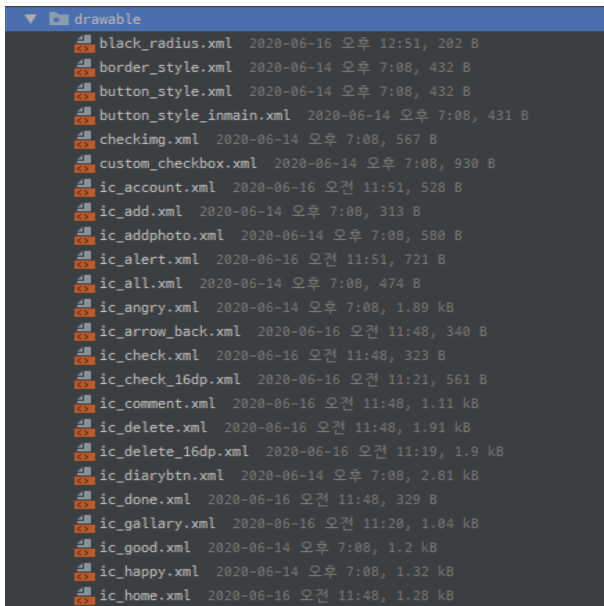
drawable
black_radius.xml 2020-06-16 오후 12:51, 202 B
border_style.xml 2020-06-14 오후 7:08, 432 B
button_style.xml 2020-06-14 오후 7:08, 432 B
button_style_inmain.xml 2020-06-14 오후 7:08, 431 B
checkimg.xml 2020-06-14 오후 7:08, 567 B
custom_checkbox.xml 2020-06-14 오후 7:08, 930 B
ic_account.xml 2020-06-16 오전 11:51, 528 B
ic_add.xml 2020-06-14 오후 7:08, 313 B
ic_addphoto.xml 2020-06-14 오후 7:08, 580 B
ic_alert.xml 2020-06-16 오전 11:51, 721 B
ic_all.xml 2020-06-14 오후 7:08, 474 B
ic_angry.xml 2020-06-14 오후 7:08, 1.89 kB
ic_arrow_back.xml 2020-06-16 오전 11:48, 340 B
ic_check.xml 2020-06-16 오전 11:48, 323 B
ic_check_16dp.xml 2020-06-16 오전 11:21, 561 B
ic_comment.xml 2020-06-16 오전 11:48, 1.11 kB
ic_delete.xml 2020-06-16 오전 11:48, 1.91 kB
ic_delete_16dp.xml 2020-06-16 오전 11:19, 1.9 kB
ic_diarybtn.xml 2020-06-14 오후 7:08, 2.81 kB
ic_done.xml 2020-06-16 오전 11:48, 329 B
ic_gallary.xml 2020-06-16 오전 11:20, 1.04 kB
ic_good.xml 2020-06-14 오후 7:08, 1.2 kB
ic_happy.xml 2020-06-14 오후 7:08, 1.32 kB
ic_home.xml 2020-06-16 오전 11:48, 1.28 kB